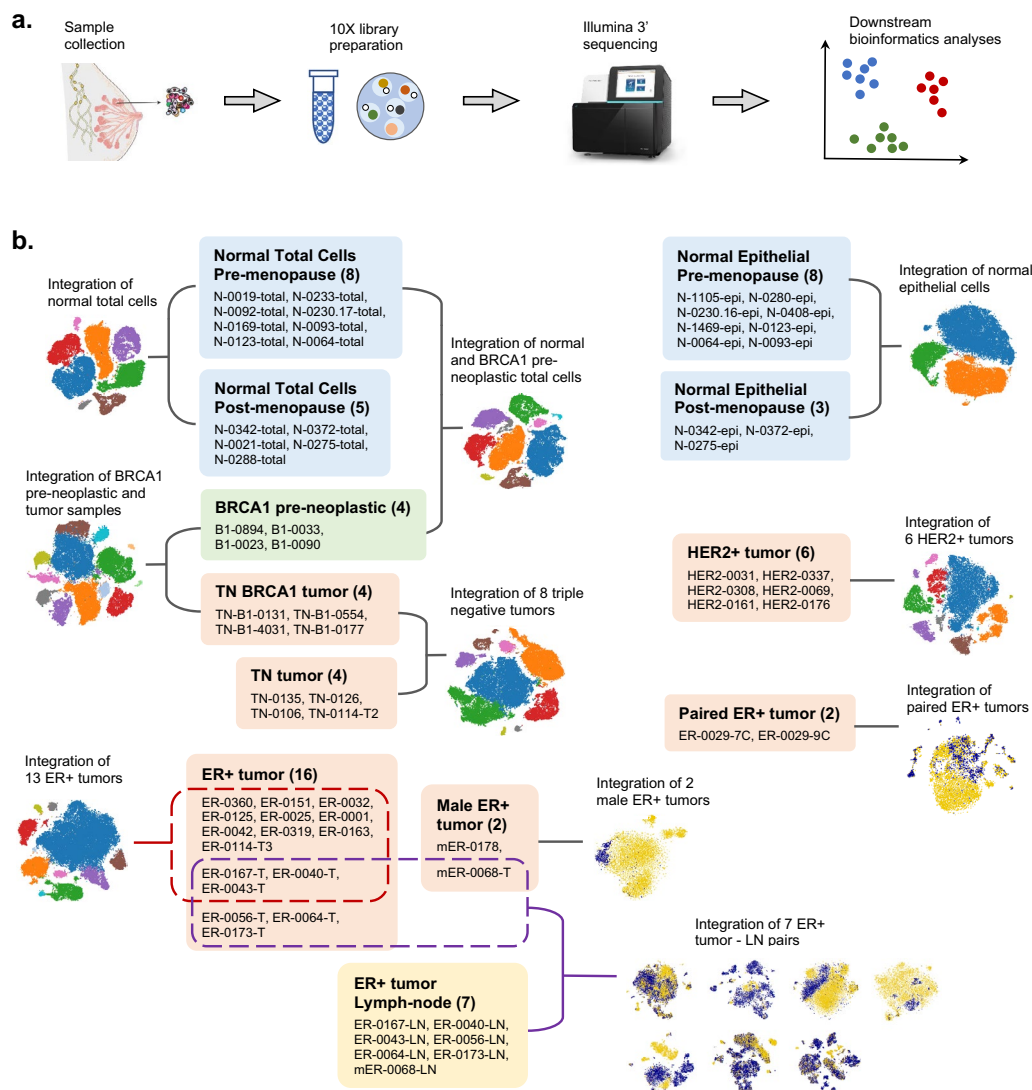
a.

Sample collection

10X library preparation

Illumina 3' sequencing

Downstream bioinformatics analyses

b.

Integration of normal total cells

Normal Total Cells Pre-menopause (8)
N-0019-total, N-0233-total, N-0092-total, N-0230.17-total, N-0169-total, N-0093-total, N-0123-total, N-0064-total

Normal Total Cells Post-menopause (5)
N-0342-total, N-0372-total, N-0021-total, N-0275-total, N-0288-total

Integration of normal and BRCA1 pre-neoplastic total cells

Normal Epithelial Pre-menopause (8)
N-1105-epi, N-0280-epi, N-0230.16-epi, N-0408-epi, N-1469-epi, N-0123-epi, N-0064-epi, N-0093-epi

Normal Epithelial Post-menopause (3)
N-0342-epi, N-0372-epi, N-0275-epi

Integration of normal epithelial cells

Integration of BRCA1 pre-neoplastic and tumor samples

BRCA1 pre-neoplastic (4)
B1-0894, B1-0033, B1-0023, B1-0090

TN BRCA1 tumor (4)
TN-B1-0131, TN-B1-0554, TN-B1-4031, TN-B1-0177

Integration of 8 triple negative tumors

TN tumor (4)
TN-0135, TN-0126, TN-0106, TN-0114-T2

HER2+ tumor (6)
HER2-0031, HER2-0337, HER2-0308, HER2-0069, HER2-0161, HER2-0176

Integration of 6 HER2+ tumors

Paired ER+ tumor (2)
ER-0029-7C, ER-0029-9C

Integration of paired ER+ tumors

Integration of 13 ER+ tumors

ER+ tumor (16)
ER-0360, ER-0151, ER-0032, ER-0125, ER-0025, ER-0001, ER-0042, ER-0319, ER-0163, ER-0114-T3
ER-0167-T, ER-0040-T, ER-0043-T
ER-0056-T, ER-0064-T, ER-0173-T

Male ER+ tumor (2)
mER-0178,
mER-0068-T

Integration of 2 male ER+ tumors

Integration of 7 ER+ tumor - LN pairs

ER+ tumor Lymph-node (7)
ER-0167-LN, ER-0040-LN, ER-0043-LN, ER-0056-LN, ER-0064-LN, ER-0173-LN, mER-0068-LN